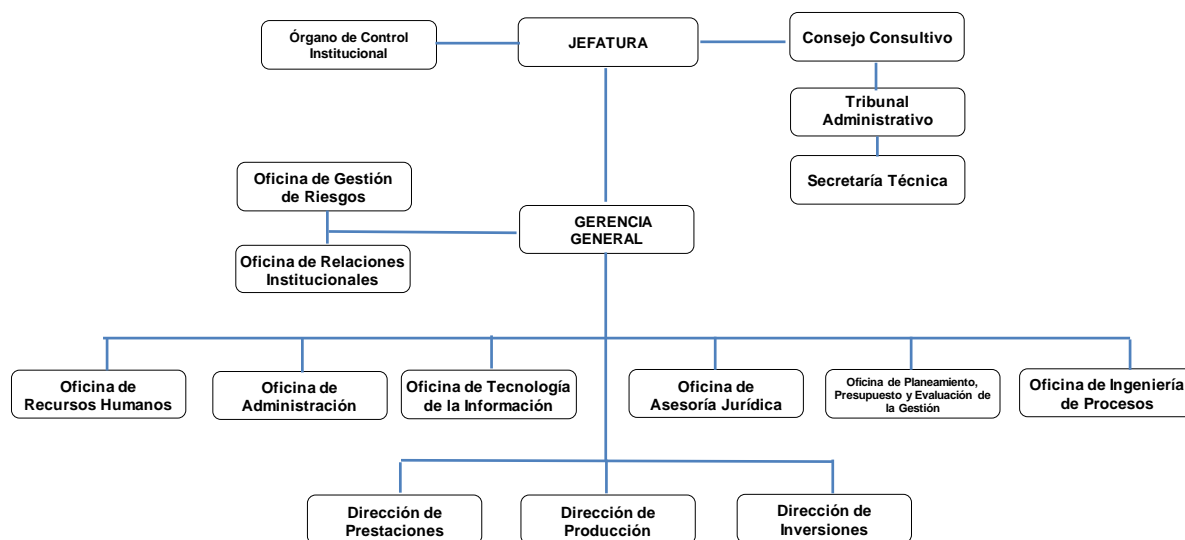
Órgano de Control Institucional

JEFATURA

Consejo Consultivo

Tribunal Administrativo

Secretaría Técnica

Oficina de Gestión de Riesgos

GERENCIA GENERAL

Oficina de Relaciones Institucionales

Oficina de Recursos Humanos

Oficina de Administración

Oficina de Tecnología de la Información

Oficina de Asesoría Jurídica

Oficina de Planeamiento, Presupuesto y Evaluación de la Gestión

Oficina de Ingeniería de Procesos

Dirección de Prestaciones

Dirección de Producción

Dirección de Inversiones